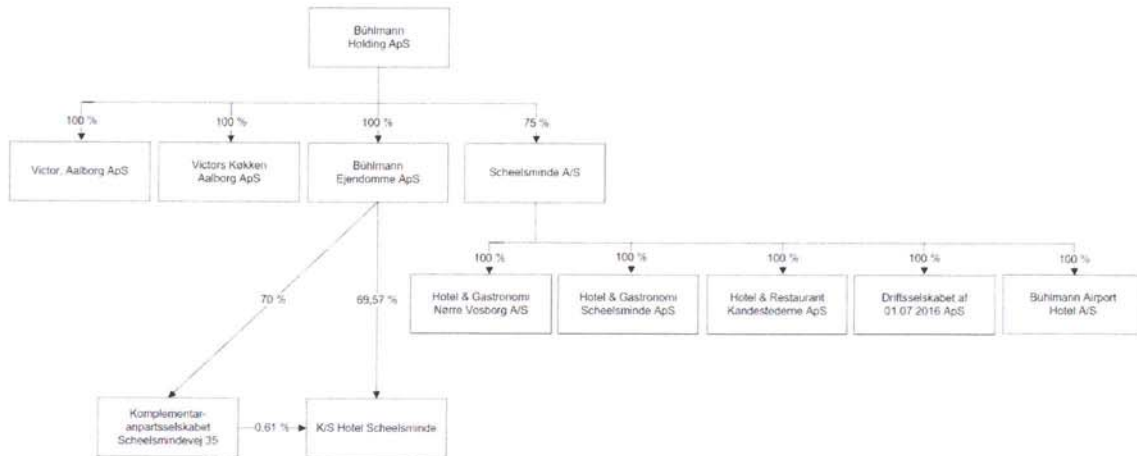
Bühlmann Holding ApS

100 %

Victor, Aalborg ApS

100 %

Victors Køkken Aalborg ApS

100 %

Bühlmann Ejendomme ApS

75 %

Scheelsminde A/S

100 %

Hotel & Gastronomi Nørre Vosborg A/S

100 %

Hotel & Gastronomi Scheelsminde ApS

100 %

Hotel & Restaurant Kandestederne ApS

100 %

Driftsselskabet af 01.07.2016 ApS

100 %

Bühlmann Airport Hotel A/S

70 %

69,57 %

Komplementaranpartsselskabet Scheelsmindevej 35

0,61 %

K/S Hotel Scheelsminde